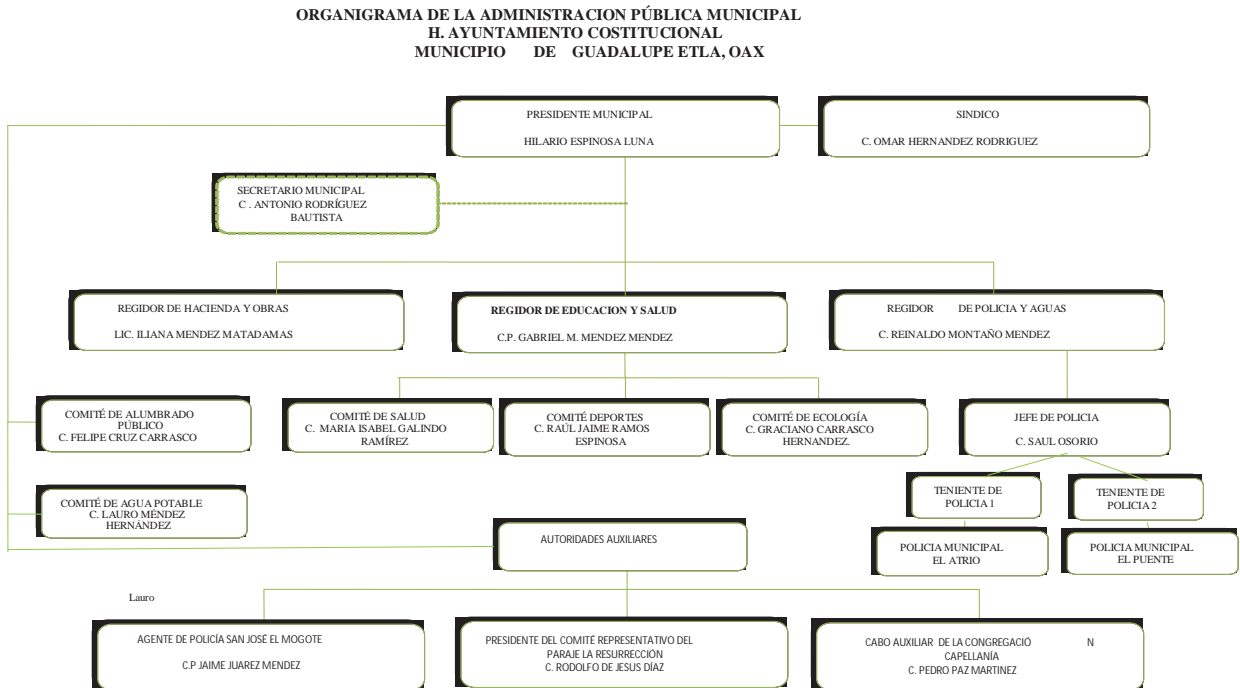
ORGANIGRAMA DE LA ADMINISTRACION PÚBLICA MUNICIPAL
H. AYUNTAMIENTO COSTITUCIONAL
MUNICIPIO DE GUADALUPE ETLA, OAX

PRESIDENTE MUNICIPAL
HILARIO ESPINOSA LUNA

SINDICO
C. OMAR HERNANDEZ RODRIGUEZ

SECRETARIO MUNICIPAL
C . ANTONIO RODRÍGUEZ BAUTISTA

REGIDOR DE HACIENDA Y OBRAS
LIC. ILIANA MENDEZ MATADAMAS

REGIDOR DE EDUCACION Y SALUD
C.P. GABRIEL M. MENDEZ MENDEZ

REGIDOR DE POLICIA Y AGUAS
C. REINALDO MONTAÑO MENDEZ

COMITÉ DE ALUMBRADO PÚBLICO
C. FELIPE CRUZ CARRASCO

COMITÉ DE SALUD
C. MARIA ISABEL GALINDO RAMÍREZ

COMITÉ DEPORTES
C. RAÚL JAIME RAMOS ESPINOSA

COMITÉ DE ECOLOGÍA
C. GRACIANO CARRASCO HERNANDEZ.

JEFE DE POLICIA
C. SAUL OSORIO

TENIENTE DE POLICIA 1

TENIENTE DE POLICIA 2

COMITÉ DE AGUA POTABLE
C. LAURO MÉNDEZ HERNÁNDEZ

AUTORIDADES AUXILIARES

POLICIA MUNICIPAL
EL ATRIO

POLICIA MUNICIPAL
EL PUENTE

Lauro

AGENTE DE POLICÍA SAN JOSÉ EL MOGOTE
C.P JAIME JUAREZ MENDEZ

PRESIDENTE DEL COMITÉ REPRESENTATIVO DEL PARAJE LA RESURRECCIÓN
C. RODOLFO DE JESUS DÍAZ

CABO AUXILIAR DE LA CONGREGACIÓ N
CAPELLANÍA
C. PEDRO PAZ MARTINEZ